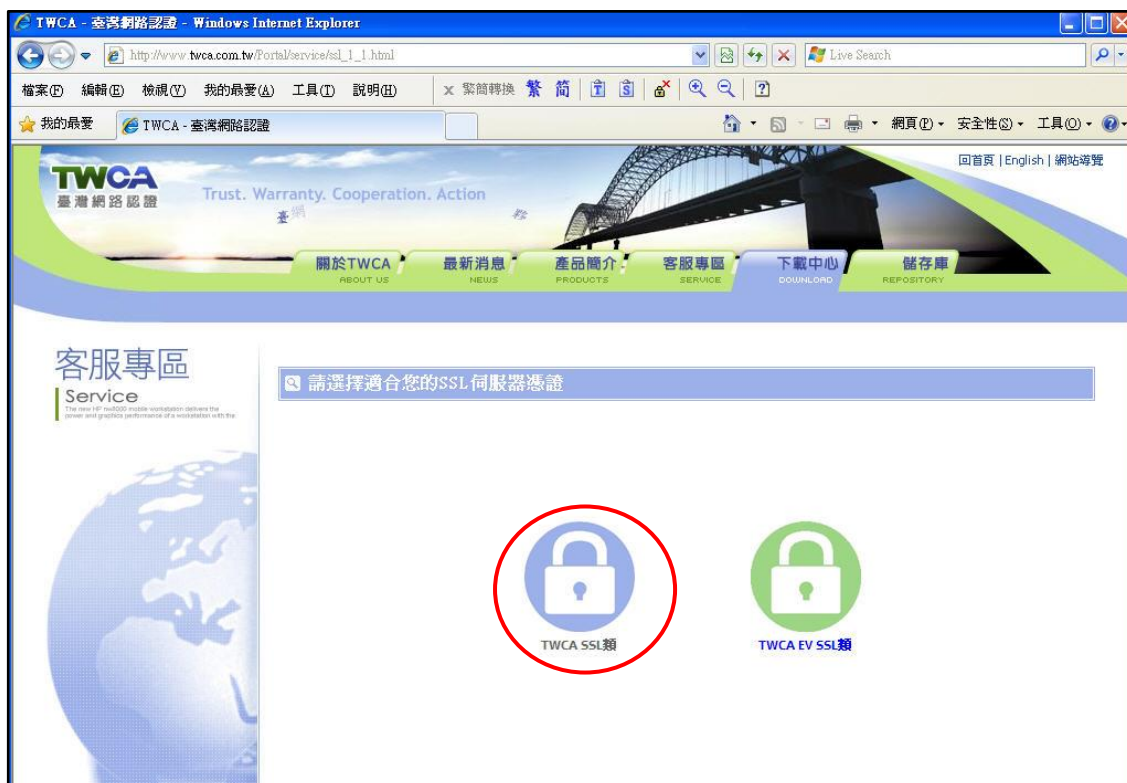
TWCA - 臺灣網路認證 - Windows Internet Explorer

http://www.twca.com.tw/Portal/service/ssl_1_1.html

Live Search

檔案(F) 編輯(E) 檢視(V) 我的最愛(A) 工具(T) 說明(H)

繁簡轉換 繁 简

我的最愛 TWCA - 臺灣網路認證

網頁(P) 安全性(S) 工具(O)

TWCA 臺灣網路認證

Trust. Warranty. Cooperation. Action

回首頁 | English | 網站導覽

關於TWCA ABOUT US
最新消息 NEWS
產品簡介 PRODUCTS
客服專區 SERVICE
下載中心 DOWNLOAD
儲存庫 REPOSITORY

客服專區
Service
The new HP nw8000 mobile workstation delivers the power and graphics performance of a workstation with the

請選擇適合您的SSL伺服器憑證

TWCA SSL類

TWCA EV SSL類